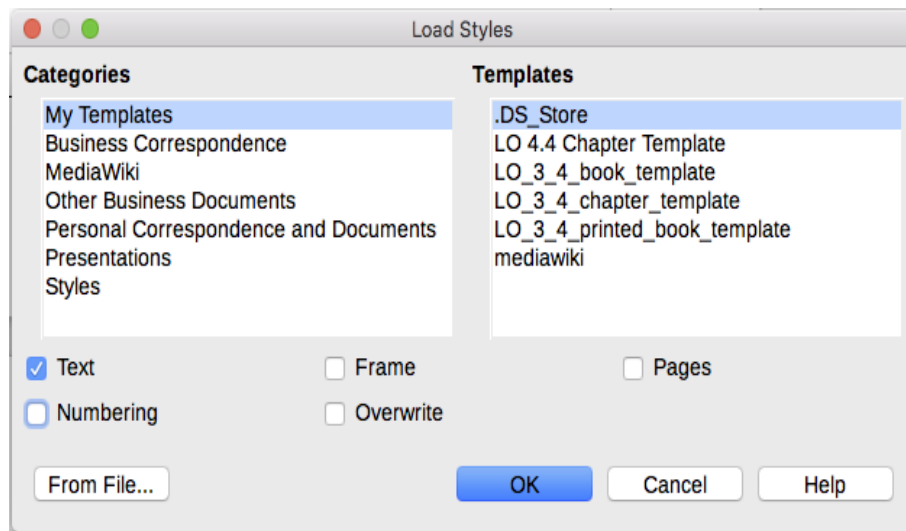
Load Styles

Categories

My Templates
Business Correspondence
MediaWiki
Other Business Documents
Personal Correspondence and Documents
Presentations
Styles

Templates

.DS_Store
LO 4.4 Chapter Template
LO_3_4_book_template
LO_3_4_chapter_template
LO_3_4_printed_book_template
mediawiki

Text
Frame
Pages
Numbering
Overwrite

From File...
OK
Cancel
Help